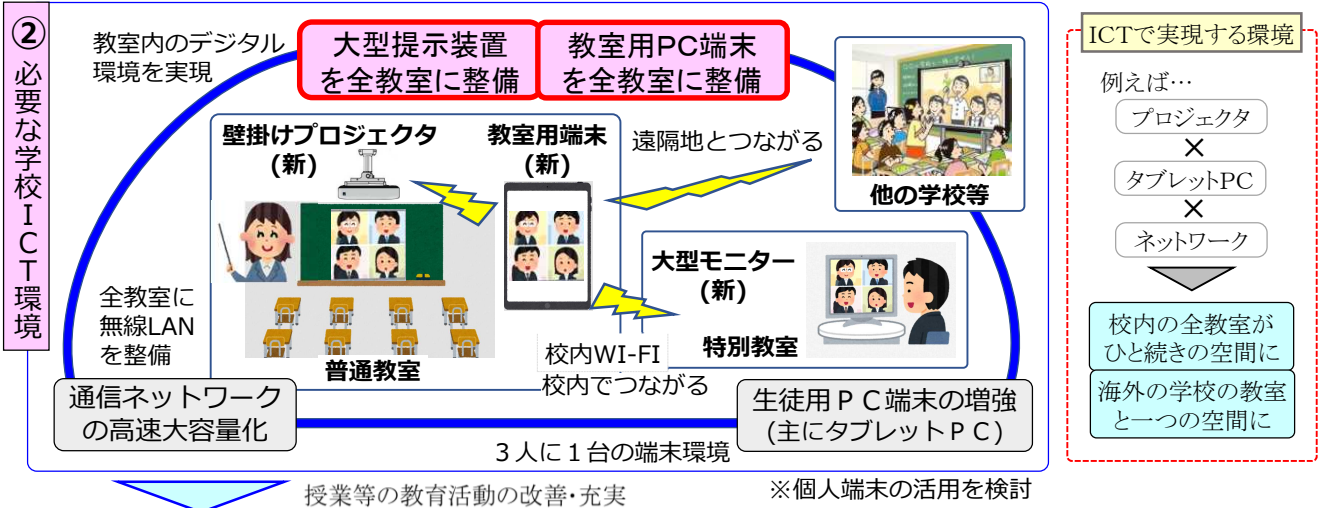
②
必要な学校ICT環境

教室内のデジタル環境を実現

大型提示装置を全教室に整備

教室用PC端末を全教室に整備

壁掛けプロジェクタ（新）

教室用端末（新）

遠隔地とつながる

他の学校等

大型モニター（新）

特別教室

全教室に無線LANを整備

普通教室

校内WI-FI
校内でつながる

通信ネットワークの高速大容量化

生徒用ＰＣ端末の増強（主にタブレットＰＣ）

３人に１台の端末環境

授業等の教育活動の改善･充実

※個人端末の活用を検討

ICTで実現する環境

例えば…

プロジェクタ
×
タブレットPC
×
ネットワーク

校内の全教室がひと続きの空間に

海外の学校の教室と一つの空間に